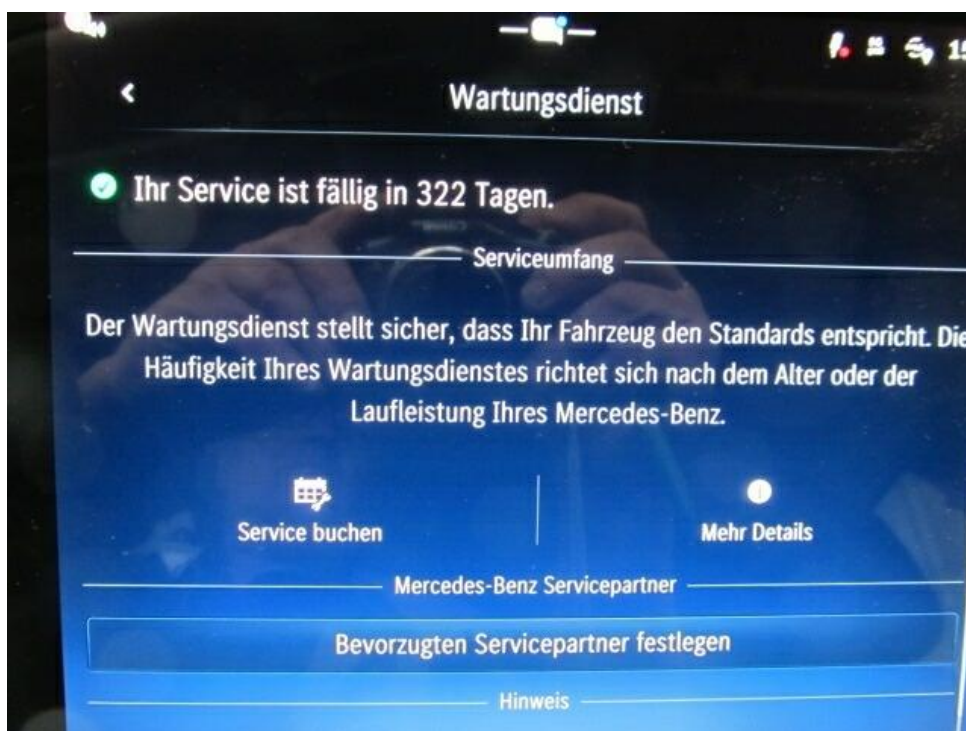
1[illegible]

Wartungsdienst

Ihr Service ist fällig in 322 Tagen.

Serviceumfang

Der Wartungsdienst stellt sicher, dass Ihr Fahrzeug den Standards entspricht. Die Häufigkeit Ihres Wartungsdienstes richtet sich nach dem Alter oder der Laufleistung Ihres Mercedes-Benz.

Service buchen

Mehr Details

Mercedes-Benz Servicepartner

Bevorzugten Servicepartner festlegen

Hinweis